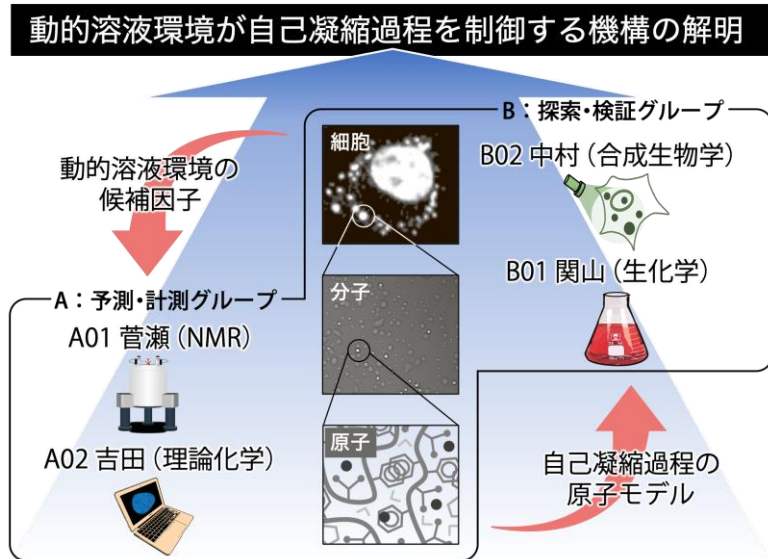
動的溶液環境が自己凝縮過程を制御する機構の解明

動的溶液環境の候補因子

B：探索・検証グループ

細胞

B02 中村（合成生物学）

B01 関山（生化学）

A：予測・計測グループ

分子

A01 菅瀬（NMR）

原子

A02 吉田（理論化学）

自己凝縮過程の原子モデル